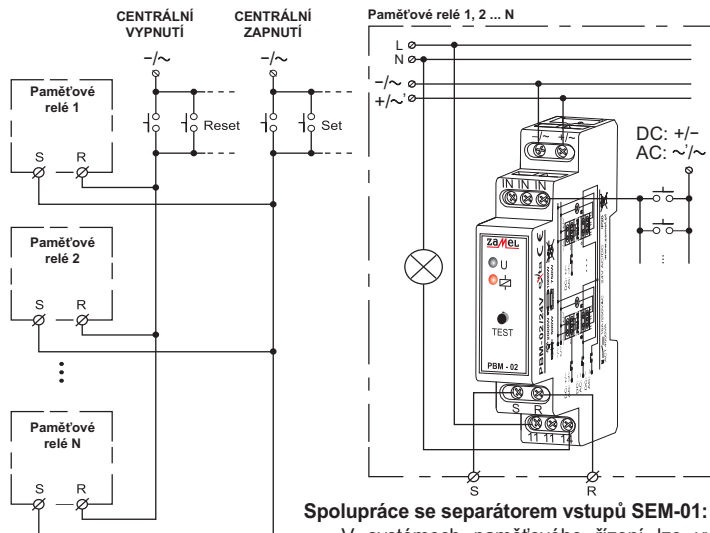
CENTRÁLNÍ VYPNUTÍ

CENTRÁLNÍ ZAPNUTÍ

Paměťové relé 1, 2 ... N

−/~

−/~

Paměťové relé 1

Reset

Set

S R

Paměťové relé 2

S R

⋮

Paměťové relé N

S R

L
N
−/~
+/~

DC: +/−
AC: ~/~

IN IN IN

zamel

U

TEST

PBM - 02

PBM-02/24V

S R

11 11 14

S

R

Spolupráce se separátorem vstupů SEM-01:
V systémech paměťového řízení lze v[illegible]